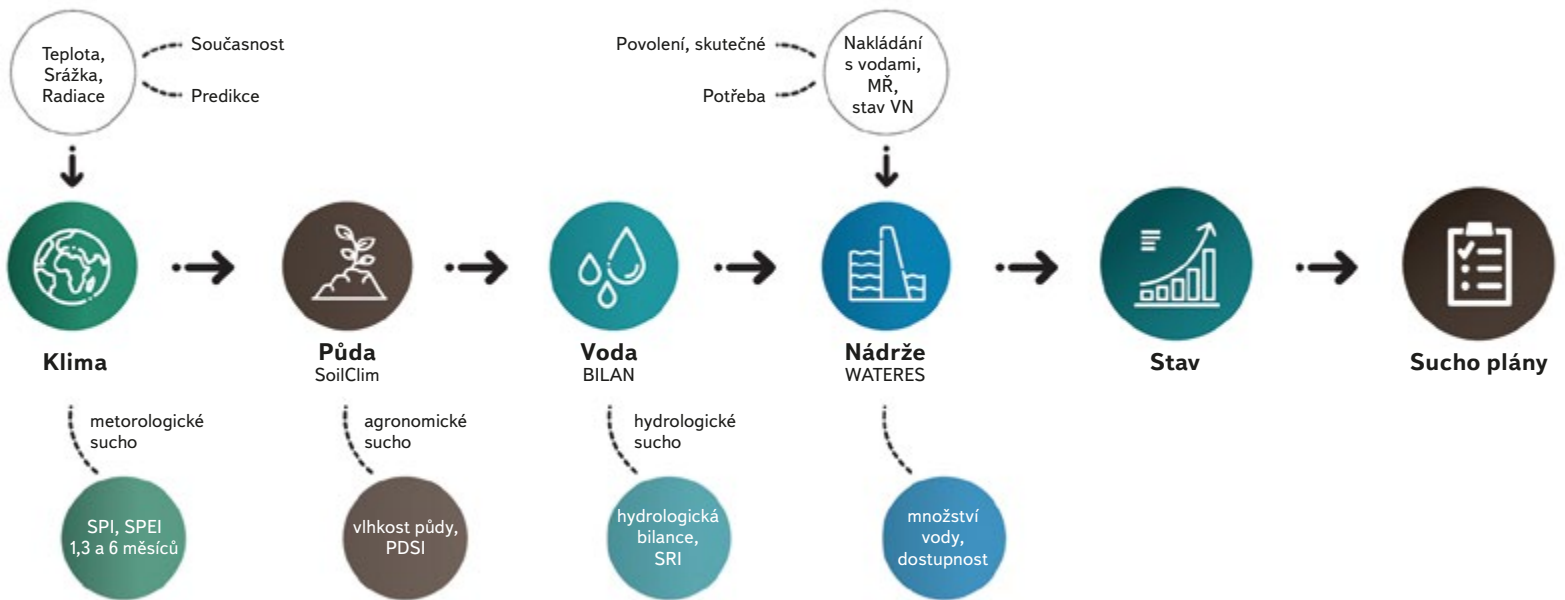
Teplota, Srážka, Radiace

Současnost

Predikce

Povolení, skutečné

Potřeba

Nakládání s vodami, MŘ, stav VN

Klima

metorologické sucho

SPI, SPEI 1,3 a 6 měsíců

Půda
SoilClim

agronomické sucho

vlhkost půdy, PDSI

Voda
BILAN

hydrologické sucho

hydrologická bilance, SRI

Nádrže
WATERES

množství vody, dostupnost

Stav

Sucho plány